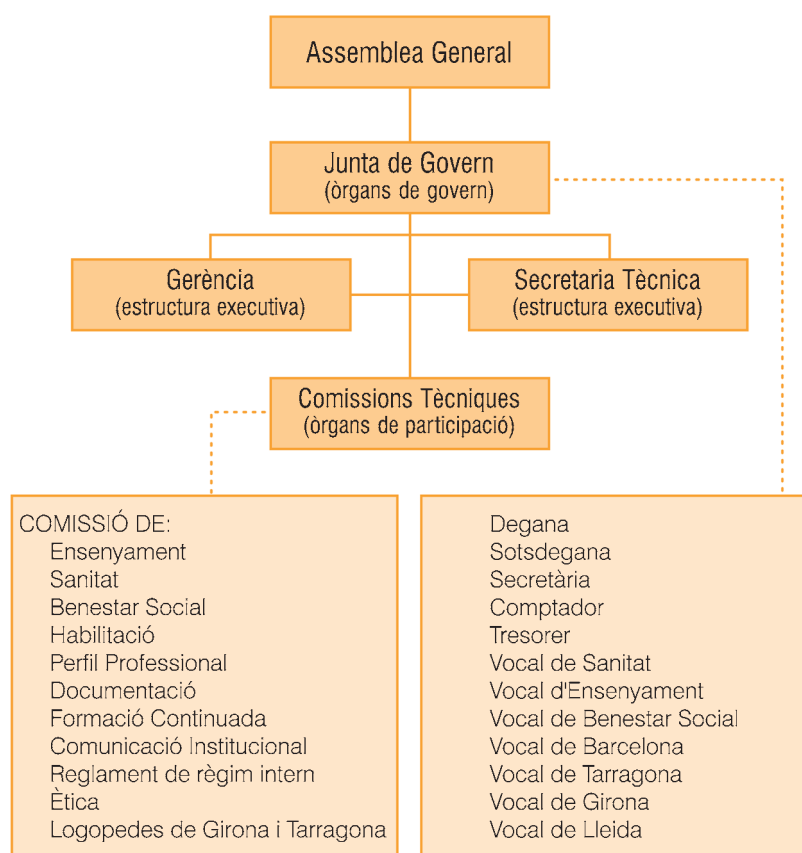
Assemblea General

Junta de Govern
(òrgans de govern)

Gerència
(estructura executiva)

Secretaria Tècnica
(estructura executiva)

Comissions Tècniques
(òrgans de participació)

COMISSIÓ DE:
Ensenyament
Sanitat
Benestar Social
Habilitació
Perfil Professional
Documentació
Formació Continuada
Comunicació Institucional
Reglament de règim intern
Ètica
Logopedes de Girona i Tarragona

Degana
Sotsdegana
Secretària
Comptador
Tresorer
Vocal de Sanitat
Vocal d'Ensenyament
Vocal de Benestar Social
Vocal de Barcelona
Vocal de Tarragona
Vocal de Girona
Vocal de Lleida